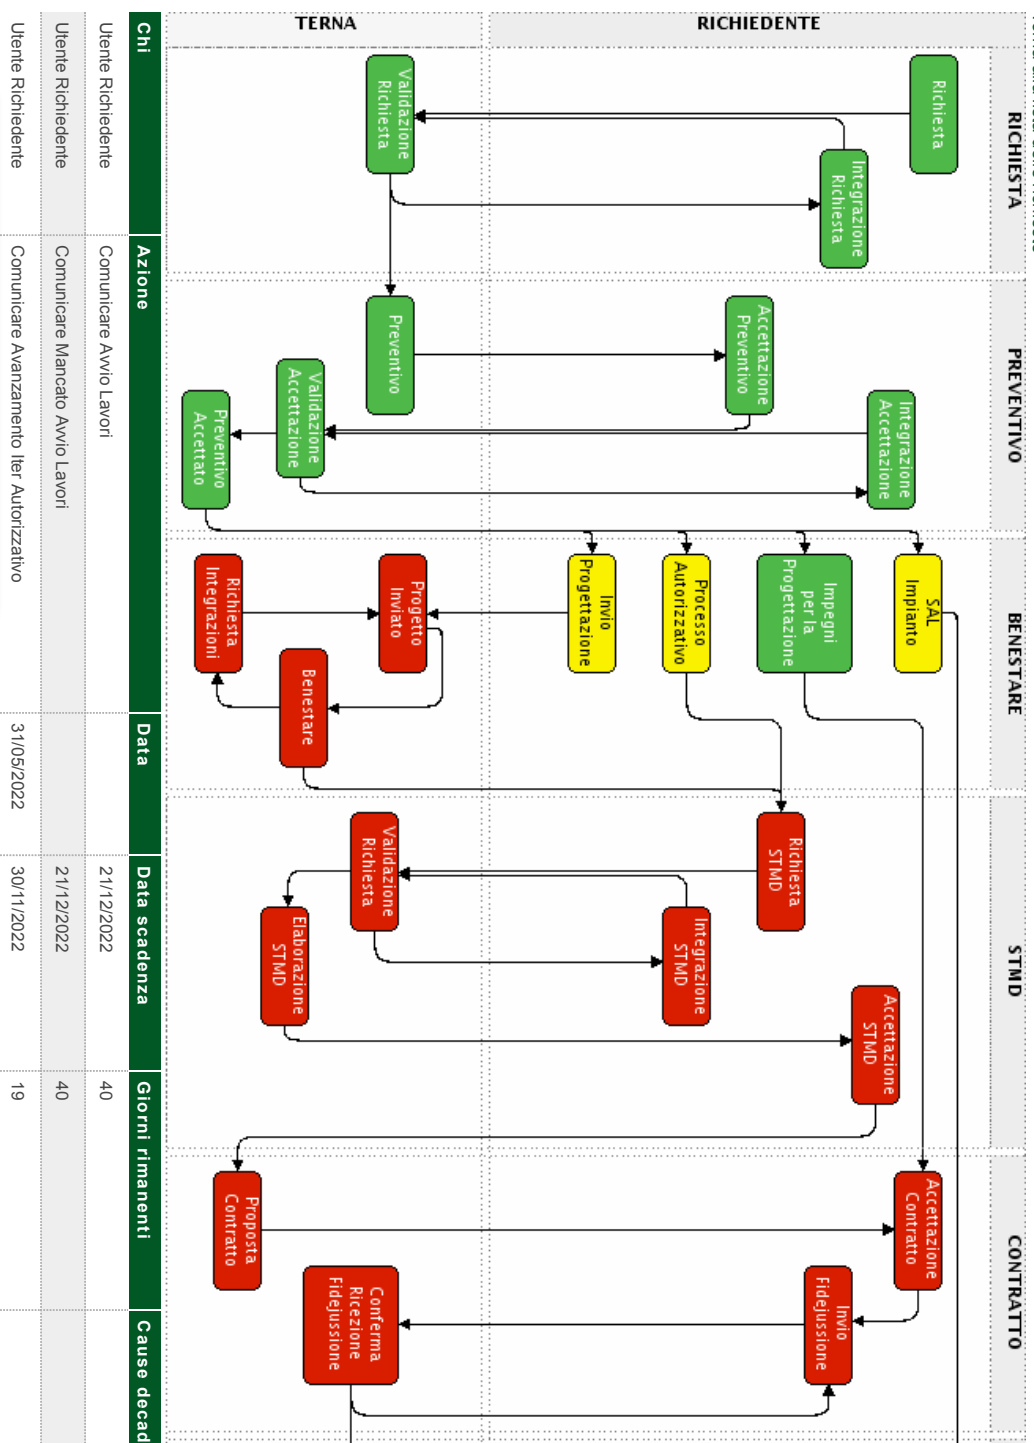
TERNA

RICHIEDENTE

RICHIESTA

PREVENTIVO

BENESTARE

STMD

CONTRATTO

Richiesta

Validazione Richiesta

Integrazione Richiesta

Preventivo

Accettazione Preventivo

Validazione Accettazione

Integrazione Accettazione

Preventivo Accettato

Invio Progettazione

Processo Autorizzativo

Impegni per la Progettazione

SAL Impianto

Progetto Inviato

Richiesta Integrazioni

Benestare

Richiesta STMD

Validazione Richiesta

Integrazione STMD

Elaborazione STMD

Accettazione STMD

Proposta Contratto

Accettazione Contratto

Invio Fidejussione

Conferma Ricezione Fidejussione

| Chi | Azione | Data | Data scadenza | Giorni rimanenti | Cause decad |
|---|---|---|---|---|---|
| Utente Richiedente | Comunicare Avvio Lavori | | 21/12/2022 | 40 | |
| Utente Richiedente | Comunicare Mancato Avvio Lavori | | 21/12/2022 | 40 | |
| Utente Richiedente | Comunicare Avanzamento Iter Autorizzativo | 31/05/2022 | 30/11/2022 | 19 | |